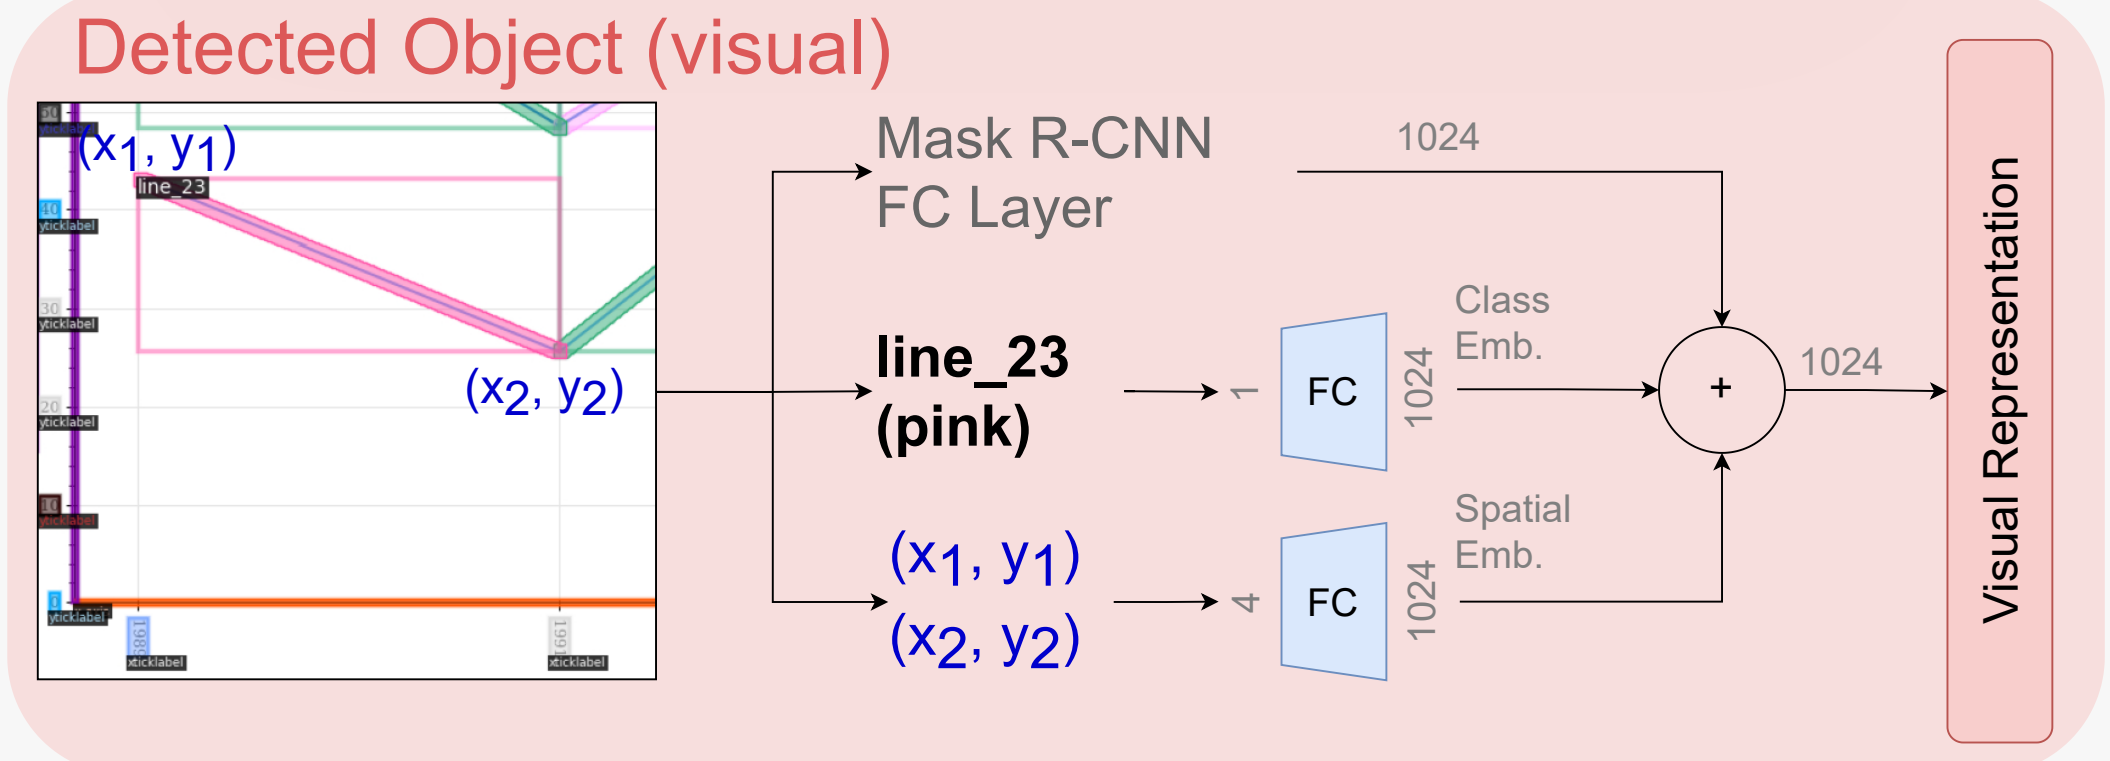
Detected Object (visual)

50
yticklabel
$(x_1, y_1)$
line_23
40
yticklabel
30
yticklabel
$(x_2, y_2)$
20
yticklabel
10
yticklabel
0
yticklabel
1986
xticklabel
1991
xticklabel

Mask R-CNN
FC Layer

1024

line_23
(pink)

1

FC

1024

Class
Emb.

+

1024

$(x_1, y_1)$
$(x_2, y_2)$

4

FC

1024

Spatial
Emb.

Visual Representation